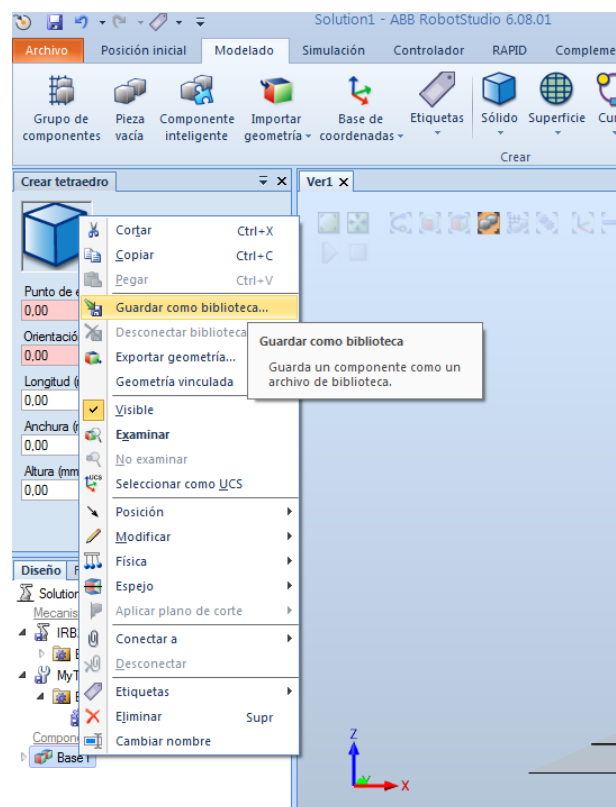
Solution1 - ABB RobotStudio 6.08.01

Archivo | Posición inicial | Modelado | Simulación | Controlador | RAPID | Compleme

Grupo de componentes | Pieza vacía | Componente inteligente | Importar geometría | Base de coordenadas | Etiquetas | Sólido | Superficie | Cu

Crear

Crear tetraedro

Ver1

Punto de e
0,00
Orientació
0,00
Longitud (
0,00
Anchura (
0,00
Altura (mm
0,00

Cortar Ctrl+X
Copiar Ctrl+C
Pegar Ctrl+V
Guardar como biblioteca...
Desconectar biblioteca
Exportar geometría...
Geometría vinculada
Visible
Examinar
No examinar
Seleccionar como UCS
Posición
Modificar
Física
Espejo
Aplicar plano de corte
Conectar a
Desconectar
Etiquetas
Eliminar Supr
Cambiar nombre

Guardar como biblioteca
Guarda un componente como un archivo de biblioteca.

Diseño F
Solution
Mecanis
IRB
MyT
Compone
Base1

Z
X